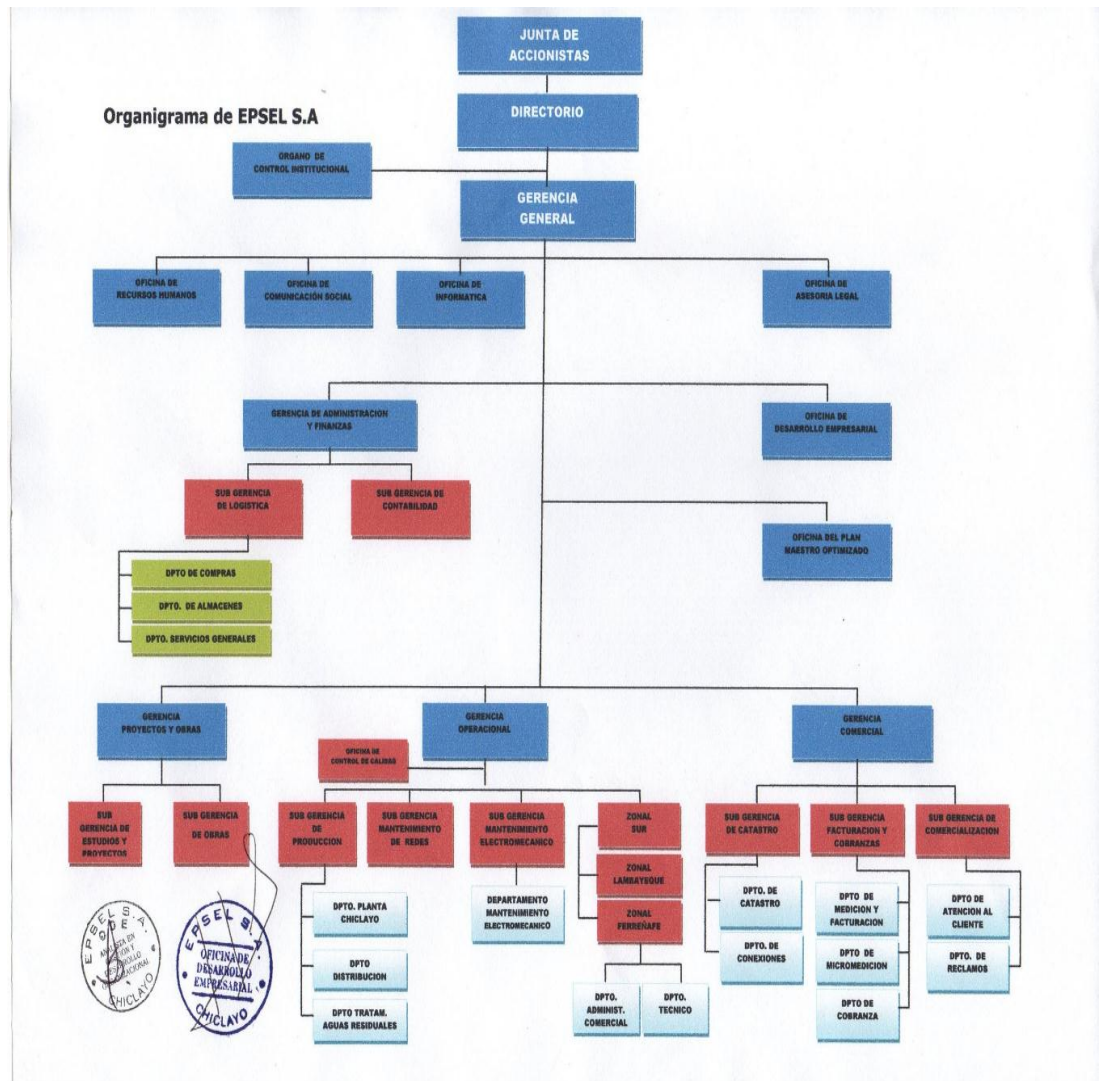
Organigrama de EPSEL S.A

JUNTA DE ACCIONISTAS

DIRECTORIO

ORGANO DE CONTROL INSTITUCIONAL

GERENCIA GENERAL

OFICINA DE RECURSOS HUMANOS

OFICINA DE COMUNICACIÓN SOCIAL

OFICINA DE INFORMATICA

OFICINA DE ASESORIA LEGAL

GERENCIA DE ADMINISTRACION Y FINANZAS

OFICINA DE DESARROLLO EMPRESARIAL

SUB GERENCIA DE LOGISTICA

SUB GERENCIA DE CONTABILIDAD

OFICINA DEL PLAN MAESTRO OPTIMIZADO

DPTO DE COMPRAS

DPTO. DE ALMACENES

DPTO. SERVICIOS GENERALES

GERENCIA PROYECTOS Y OBRAS

GERENCIA OPERACIONAL

GERENCIA COMERCIAL

OFICINA DE CONTROL DE CALIDAD

SUB GERENCIA DE ESTUDIOS Y PROYECTOS

SUB GERENCIA DE OBRAS

SUB GERENCIA DE PRODUCCION

SUB GERENCIA MANTENIMIENTO DE REDES

SUB GERENCIA MANTENIMIENTO ELECTROMECANICO

ZONAL SUR

ZONAL LAMBAYEQUE

ZONAL FERREÑAFE

SUB GERENCIA DE CATASTRO

SUB GERENCIA FACTURACION Y COBRANZAS

SUB GERENCIA DE COMERCIALIZACION

DPTO. PLANTA CHICLAYO

DPTO DISTRIBUCION

DPTO TRATAM. AGUAS RESIDUALES

DEPARTAMENTO MANTENIMIENTO ELECTROMECANICO

DPTO. ADMINIST. COMERCIAL

DPTO. TECNICO

DPTO. DE CATASTRO

DPTO. DE CONEXIONES

DPTO DE MEDICION Y FACTURACION

DPTO DE MICROMEDICION

DPTO DE COBRANZA

DPTO DE ATENCION AL CLIENTE

DPTO. DE RECLAMOS

EPSEL S.A. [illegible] CHICLAYO

EPSEL S.A OFICINA DE DESARROLLO EMPRESARIAL CHICLAYO